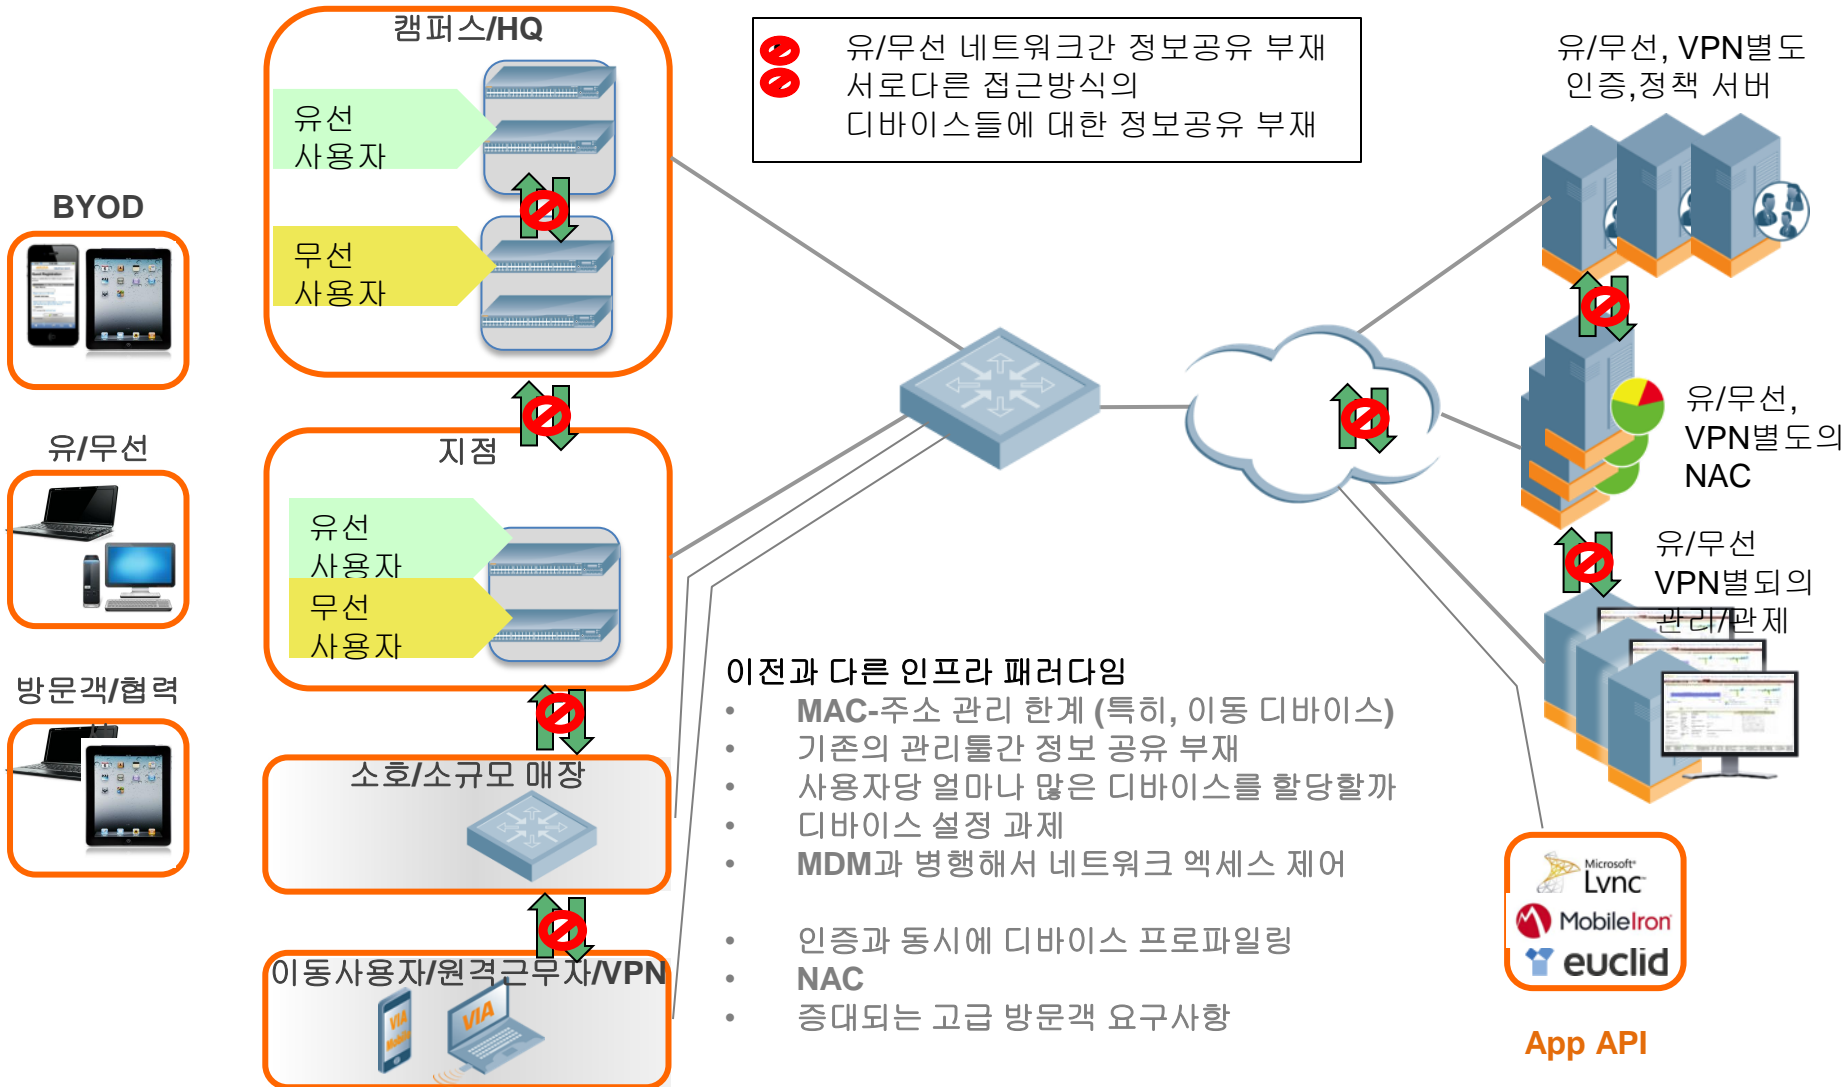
캠퍼스/HQ

유선
사용자

무선
사용자

유/무선 네트워크간 정보공유 부재
서로다른 접근방식의
디바이스들에 대한 정보공유 부재

유/무선, VPN별도
인증,정책 서버

BYOD

유/무선

방문객/협력

지점

유선
사용자

무선
사용자

소호/소규모 매장

이동사용자/원격근무자/VPN

VIA

유/무선,
VPN별도의
NAC

유/무선
VPN별되의
관리/관제

이전과 다른 인프라 패러다임
• MAC-주소 관리 한계 (특히, 이동 디바이스)
• 기존의 관리툴간 정보 공유 부재
• 사용자당 얼마나 많은 디바이스를 할당할까
• 디바이스 설정 과제
• MDM과 병행해서 네트워크 엑세스 제어

• 인증과 동시에 디바이스 프로파일링
• NAC
• 증대되는 고급 방문객 요구사항

Microsoft Lync
MobileIron
euclid

App API